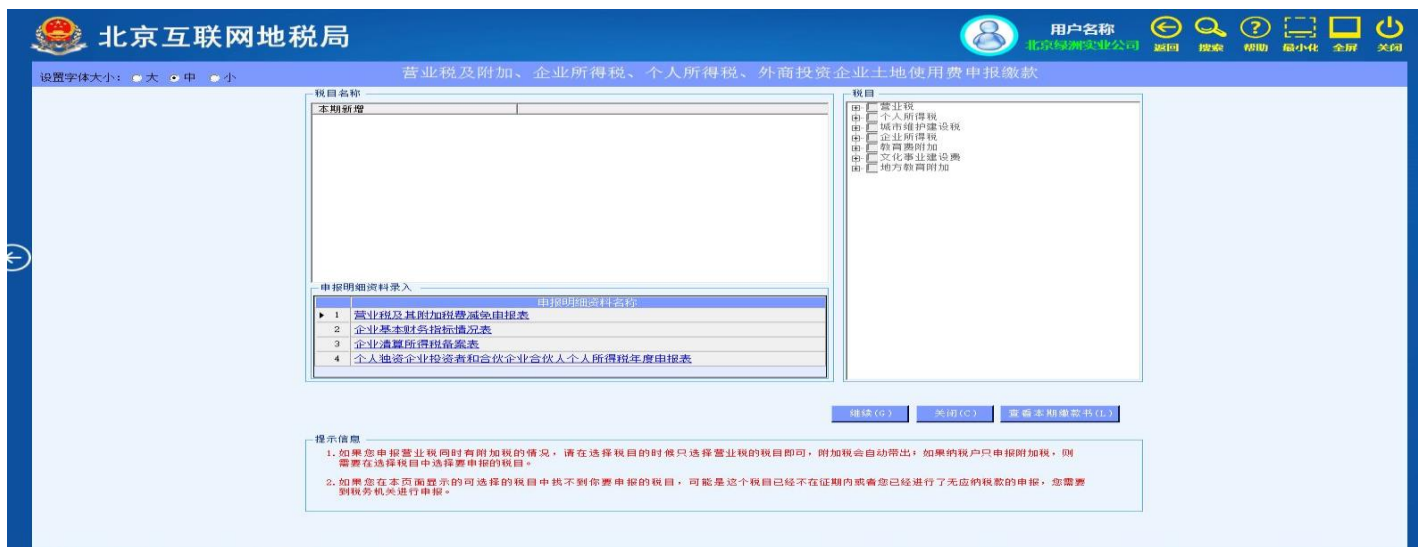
北京互联网地税局

用户名称
北京绿洲实业公司

返回 搜索 帮助 最小化 全屏 关闭

设置字体大小： 大 中 小

营业税及附加、企业所得税、个人所得税、外商投资企业土地使用费申报缴款

税目名称

本期新增

税目

营业税
个人所得税
城市维护建设税
企业所得税
教育费附加
文化事业建设费
地方教育附加

申报明细资料录入

| | 申报明细资料名称 |
|---|---|
| 1 | 营业税及其附加税费减免申报表 |
| 2 | 企业基本财务指标情况表 |
| 3 | 企业清算所得税备案表 |
| 4 | 个人独资企业投资者和合伙企业合伙人个人所得税年度申报表 |

继续(G) 关闭(C) 查看本期缴款书(L)

提示信息

1. 如果您申报营业税同时有附加税的情况，请在选择税目的时候只选择营业税的税目即可，附加税会自动带出；如果纳税户只申报附加税，则需要在选择税目中选择要申报的税目。

2. 如果您在本页面显示的可选择的税目中找不到你要申报的税目，可能是这个税目已经不在征期内或者您已经进行了无应纳税款的申报，您需要到税务机关进行申报。